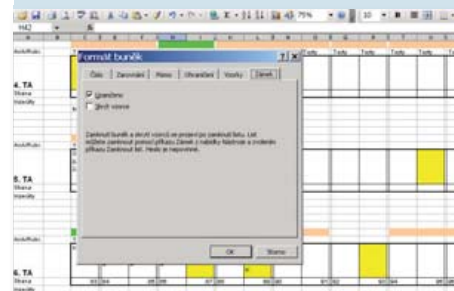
H42
Formát buněk
Číslo | Zarovnání | Písmo | Ohraničení | Vzorky | Zámek
Uzamčeno
Skrýt vzorce
Zamknutí buněk a skrytí vzorců nemá žádný efekt, dokud není list zamknut. List můžete zamknout pomocí příkazu Zámek z nabídky Nástroje a zvolením příkazu Zamknout list. Heslo je nepovinné.
OK
Storno
4. TA
Strana
Intenzity
5. TA
Strana
Intenzity
6. TA
Strana
Intenzity
Tochy
Tochy
Tochy
Tochy